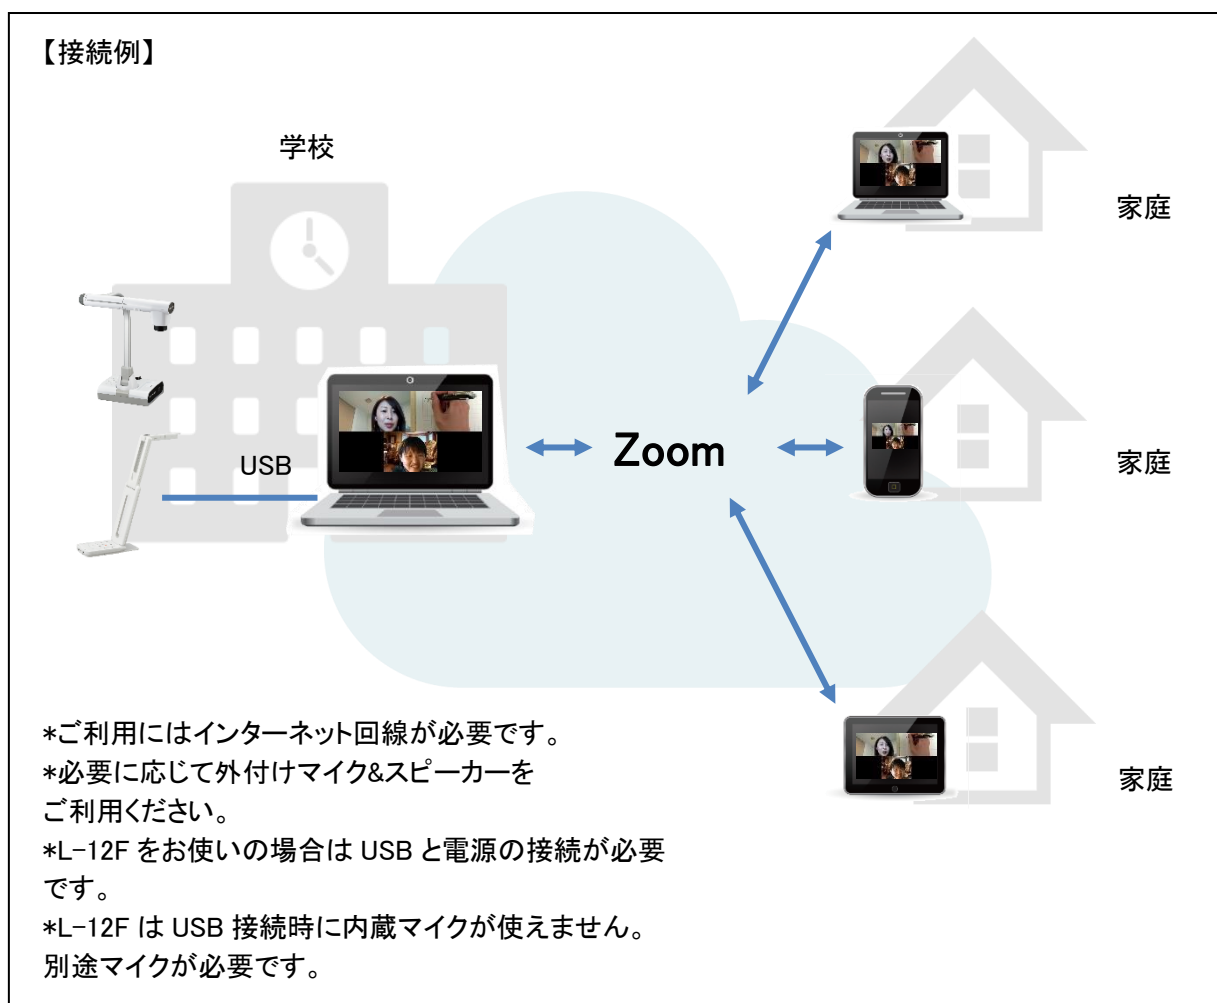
【接続例】

学校

家庭

USB

Zoom

家庭

家庭

*ご利用にはインターネット回線が必要です。
*必要に応じて外付けマイク&スピーカーをご利用ください。
*L−12F をお使いの場合は USB と電源の接続が必要です。
*L−12F は USB 接続時に内蔵マイクが使えません。別途マイクが必要です。